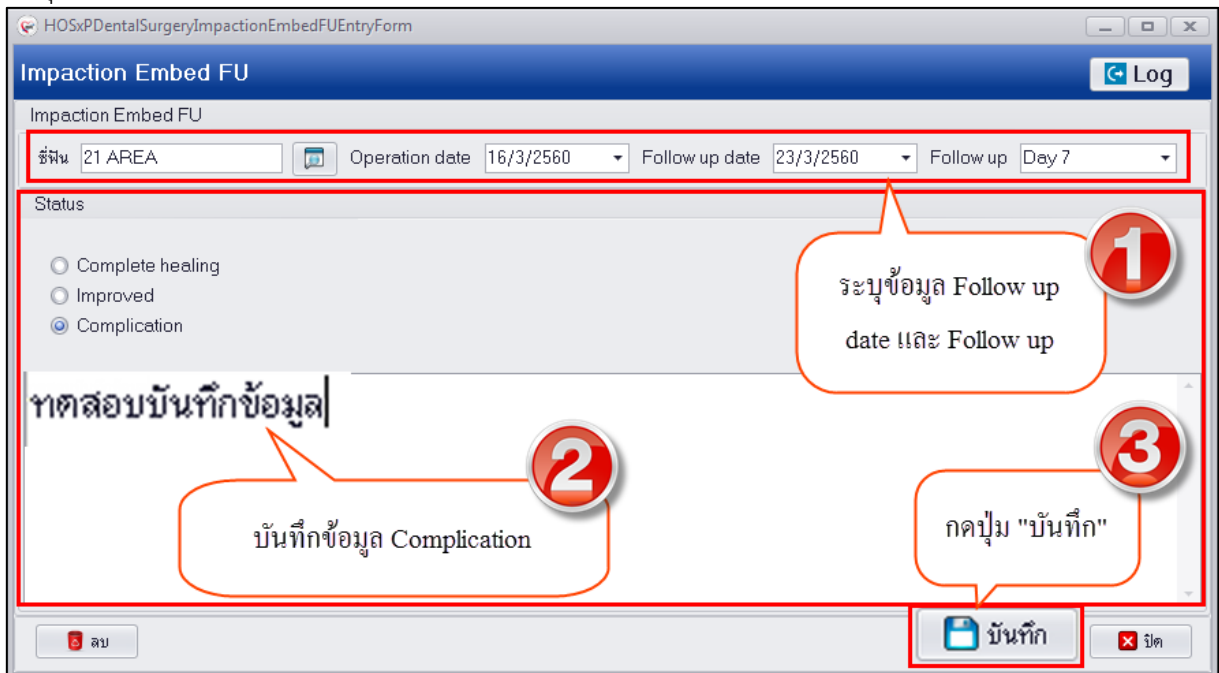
HOSxPDentalSurgeryImpactionEmbedFUEntryForm

Impaction Embed FU

Log

Impaction Embed FU

ซี่ฟัน 21 AREA

Operation date 16/3/2560

Follow up date 23/3/2560

Follow up Day 7

Status

Complete healing

Improved

Complication

1

ระบุข้อมูล Follow up date และ Follow up

ทดสอบบันทึกข้อมูล

2

บันทึกข้อมูล Complication

3

กดปุ่ม "บันทึก"

ลบ

บันทึก

ปิด